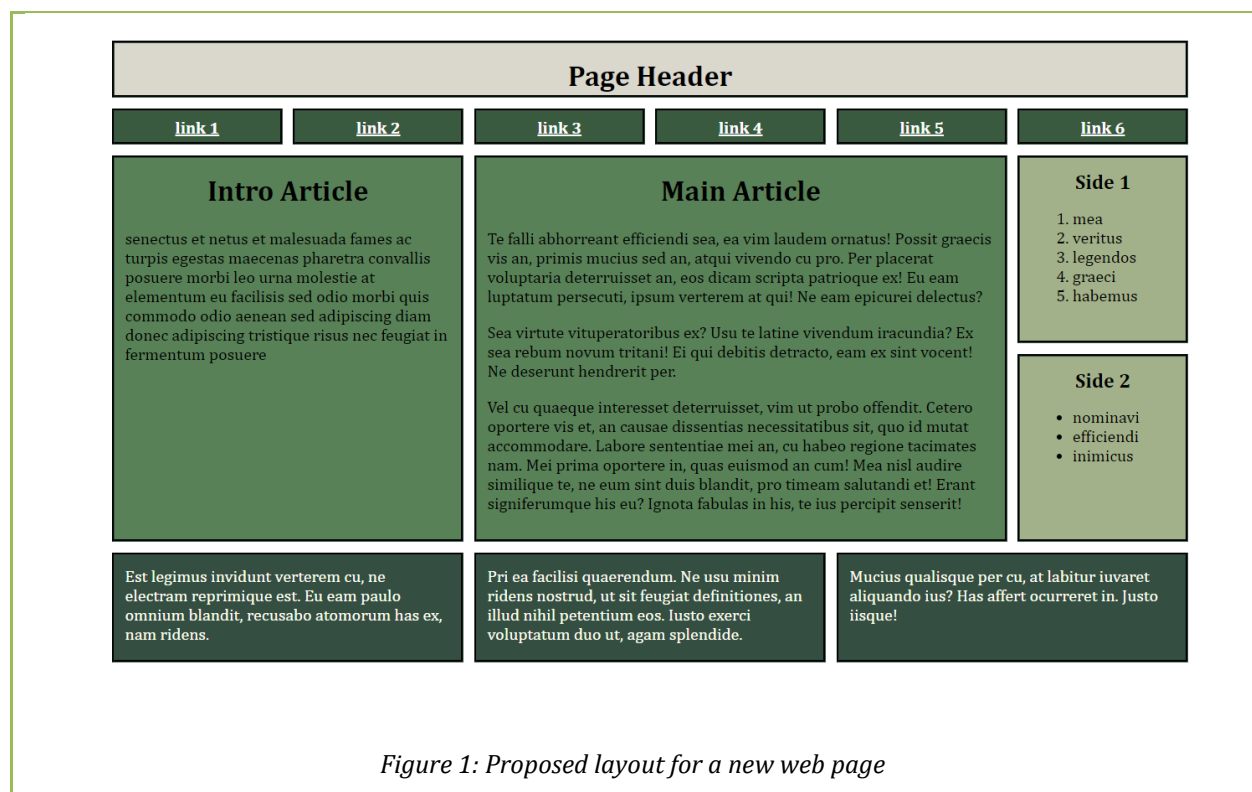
Page Header

link 1 link 2 link 3 link 4 link 5 link 6

Intro Article

senectus et netus et malesuada fames ac turpis egestas maecenas pharetra convallis posuere morbi leo urna molestie at elementum eu facilisis sed odio morbi quis commodo odio aenean sed adipiscing diam donec adipiscing tristique risus nec feugiat in fermentum posuere

Main Article

Te falli abhorreant efficiendi sea, ea vim laudem ornatus! Possit graecis vis an, primis mucius sed an, atqui vivendo cu pro. Per placerat voluptaria deterruisset an, eos dicam scripta patrioque ex! Eu eam luptatum persecuti, ipsum verterem at qui! Ne eam epicurei delectus?

Sea virtute vituperatoribus ex? Usu te latine vivendum iracundia? Ex sea rebum novum tritani! Ei qui debitis detracto, eam ex sint vocent! Ne deserunt hendrerit per.

Vel cu quaeque interesset deterruisset, vim ut probo offendit. Cetero oportere vis et, an causae dissentias necessitatibus sit, quo id mutat accommodare. Labore sententiae mei an, cu habeo regione tacimates nam. Mei prima oportere in, quas euismod an cum! Mea nisl audire similique te, ne eum sint duis blandit, pro timeam salutandi et! Erant signiferumque his eu? Ignota fabulas in his, te ius percipit senserit!

Side 1

1. mea
2. veritus
3. legendos
4. graeci
5. habemus

Side 2

- nominavi
- efficiendi
- inimicus

Est legimus invidunt verterem cu, ne electram reprimique est. Eu eam paulo omnium blandit, recusabo atomorum has ex, nam ridens.

Pri ea facilisi quaerendum. Ne usu minim ridens nostrud, ut sit feugiat definitiones, an illud nihil petentium eos. Iusto exerci voluptatum duo ut, agam splendide.

Mucius qualisque per cu, at labitur iuvaret aliquando ius? Has affert ocurreret in. Justo iisque!

Figure 1: Proposed layout for a new web page